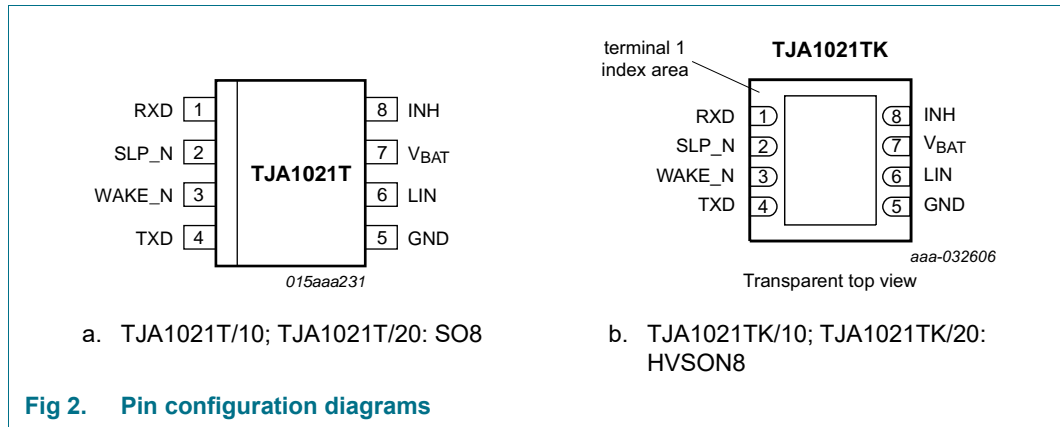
RXD 1
SLP_N 2
WAKE_N 3
TXD 4
TJA1021T
8 INH
7 $V_{BAT}$
6 LIN
5 GND
015aaa231

a. TJA1021T/10; TJA1021T/20: SO8

terminal 1 index area
TJA1021TK
RXD 1
SLP_N 2
WAKE_N 3
TXD 4
8 INH
7 $V_{BAT}$
6 LIN
5 GND
aaa-032606
Transparent top view

b. TJA1021TK/10; TJA1021TK/20: HVSON8

Fig 2. Pin configuration diagrams